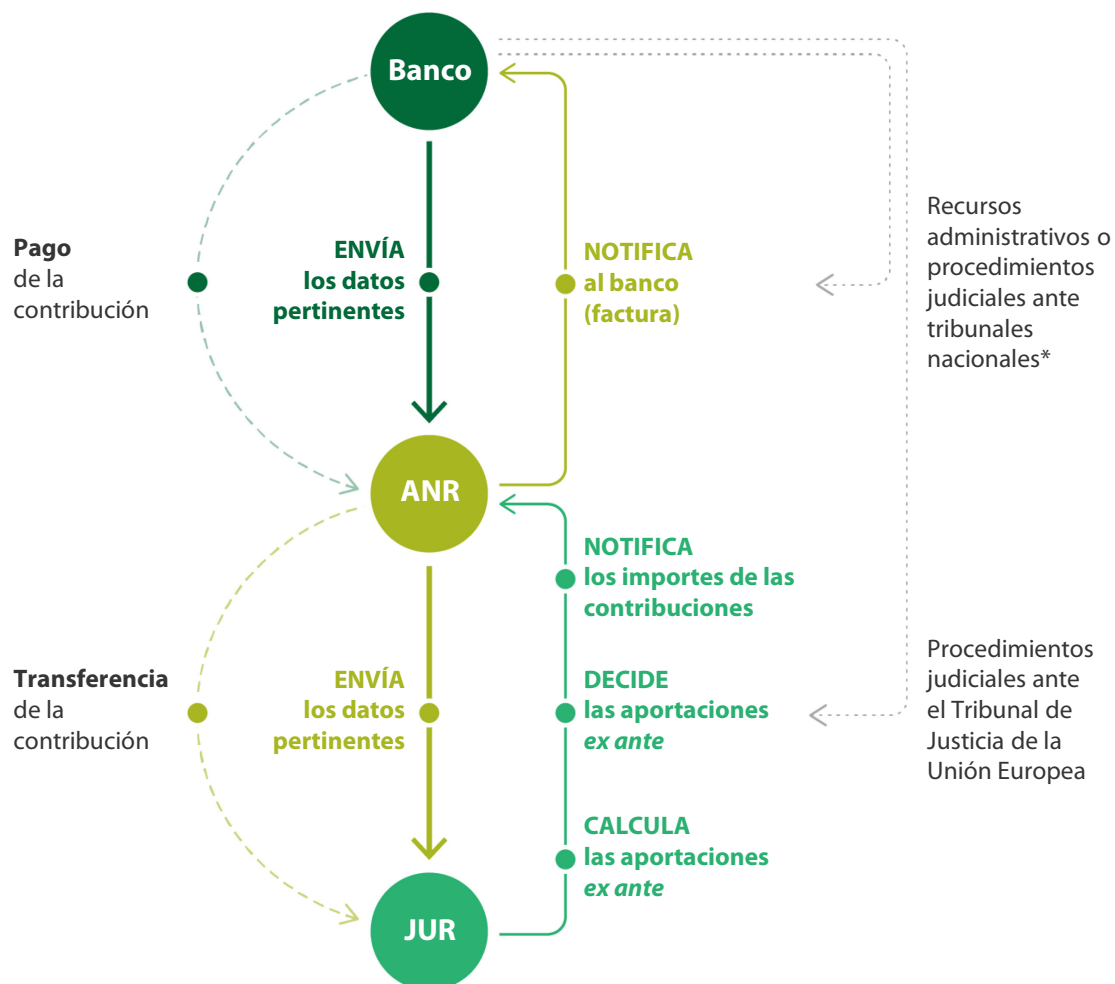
Banco

Pago de la contribución

ENVÍA los datos pertinentes

NOTIFICA al banco (factura)

Recursos administrativos o procedimientos judiciales ante tribunales nacionales*

ANR

NOTIFICA los importes de las contribuciones

Transferencia de la contribución

ENVÍA los datos pertinentes

DECIDE las aportaciones *ex ante*

Procedimientos judiciales ante el Tribunal de Justicia de la Unión Europea

CALCULA las aportaciones *ex ante*

JUR